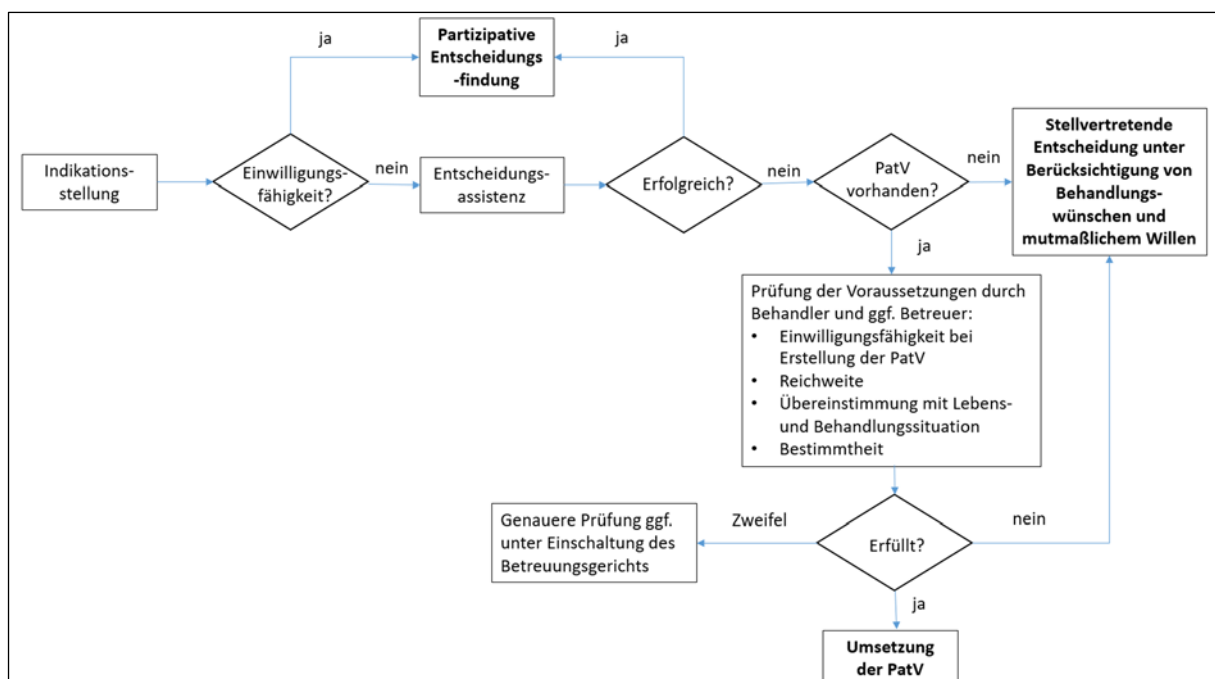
ja

Partizipative Entscheidungs-findung

ja

Indikations-stellung

Einwilligungs-fähigkeit?

nein

Entscheidungs-assistenz

Erfolgreich?

nein

PatV vorhanden?

nein

Stellvertretende Entscheidung unter Berücksichtigung von Behandlungs-wünschen und mutmaßlichem Willen

ja

Prüfung der Voraussetzungen durch Behandler und ggf. Betreuer:
• Einwilligungsfähigkeit bei Erstellung der PatV
• Reichweite
• Übereinstimmung mit Lebens- und Behandlungssituation
• Bestimmtheit

Genauere Prüfung ggf. unter Einschaltung des Betreuungsgerichts

Zweifel

Erfüllt?

nein

ja

Umsetzung der PatV